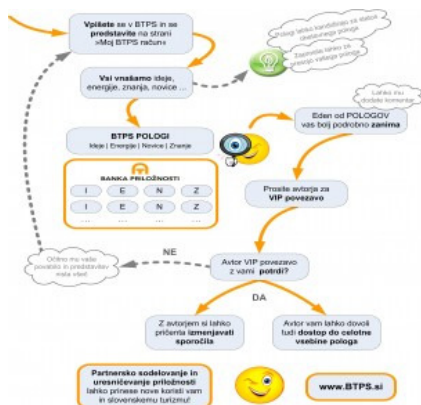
**Vpišete** se v BTPS in se **predstavite** na strani »Moj BTPS račun«

Pologi lahko kandidirajo za status strateškega pologa

Zapisane ideje so strateške vsebine pologa

**Vsi vnašamo** ideje, energije, znanja, novice ...

Lahko mu dodate komentar

Eden od POLOGOV vas bolj podrobno **zanima**

**BTPS POLOGI**
Ideje | Energije | Novice | Znanja

**BANKA PRILOŽNOSTI**

| I | E | N | Z |
|---|---|---|---|
| I | E | N | Z |
| ... | ... | ... | ... |

Prosite avtorja za **VIP povezavo**

NE

Oštirno mo vaše povabilo in predstavitev mala več!

Avtor VIP povezavo z vami **potrdi?**

DA

Z avtorjem si lahko pričenta **izmenjavati sporočila**

Avtor vam lahko dovoli tudi **dostop do celotne vsebine pologa**

**Partnersko sodelovanje in uresničevanje priložnosti** lahko prinese nove koristi vam in slovenskemu turizmu!

**www.BTPS.si**